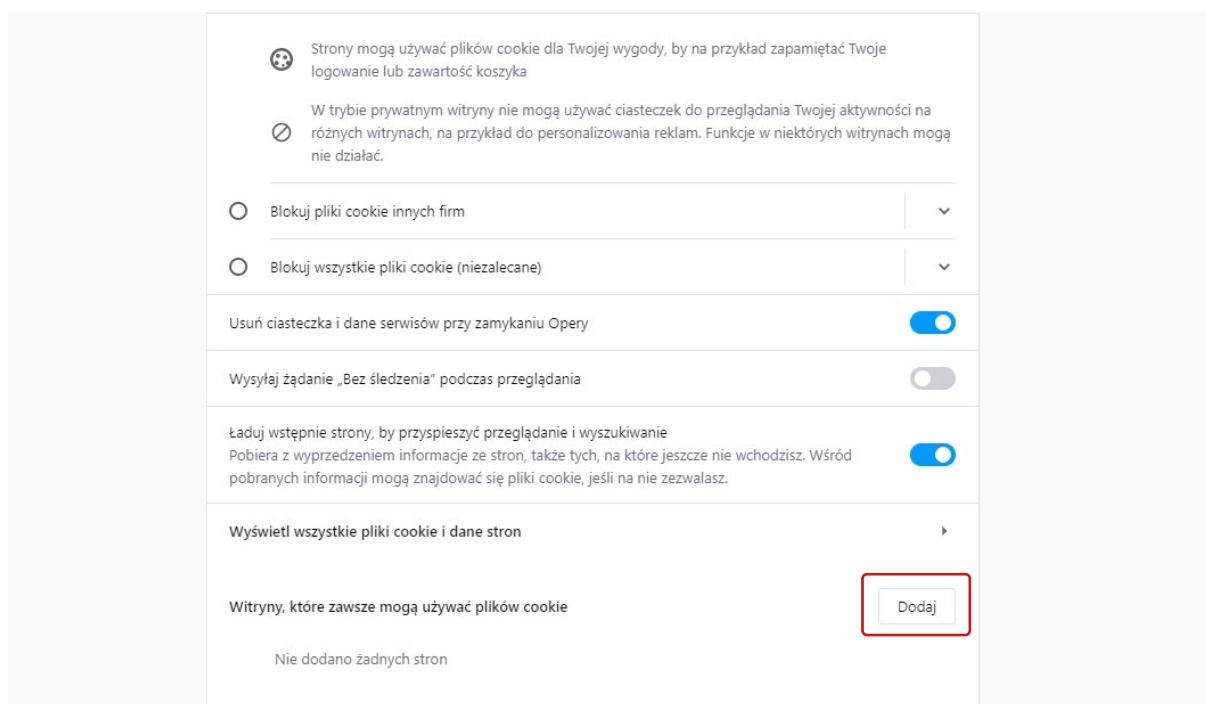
Strony mogą używać plików cookie dla Twojej wygody, by na przykład zapamiętać Twoje logowanie lub zawartość koszyka

W trybie prywatnym witryny nie mogą używać ciasteczek do przeglądania Twojej aktywności na różnych witrynach, na przykład do personalizowania reklam. Funkcje w niektórych witrynach mogą nie działać.

Blokuj pliki cookie innych firm

Blokuj wszystkie pliki cookie (niezalecane)

Usuń ciasteczka i dane serwisów przy zamykaniu Opery

Wysyłaj żądanie „Bez śledzenia" podczas przeglądania

Ładuj wstępnie strony, by przyspieszyć przeglądanie i wyszukiwanie
Pobiera z wyprzedzeniem informacje ze stron, także tych, na które jeszcze nie wchodzisz. Wśród pobranych informacji mogą znajdować się pliki cookie, jeśli na nie zezwalasz.

Wyświetl wszystkie pliki cookie i dane stron

Witryny, które zawsze mogą używać plików cookie

Dodaj

Nie dodano żadnych stron